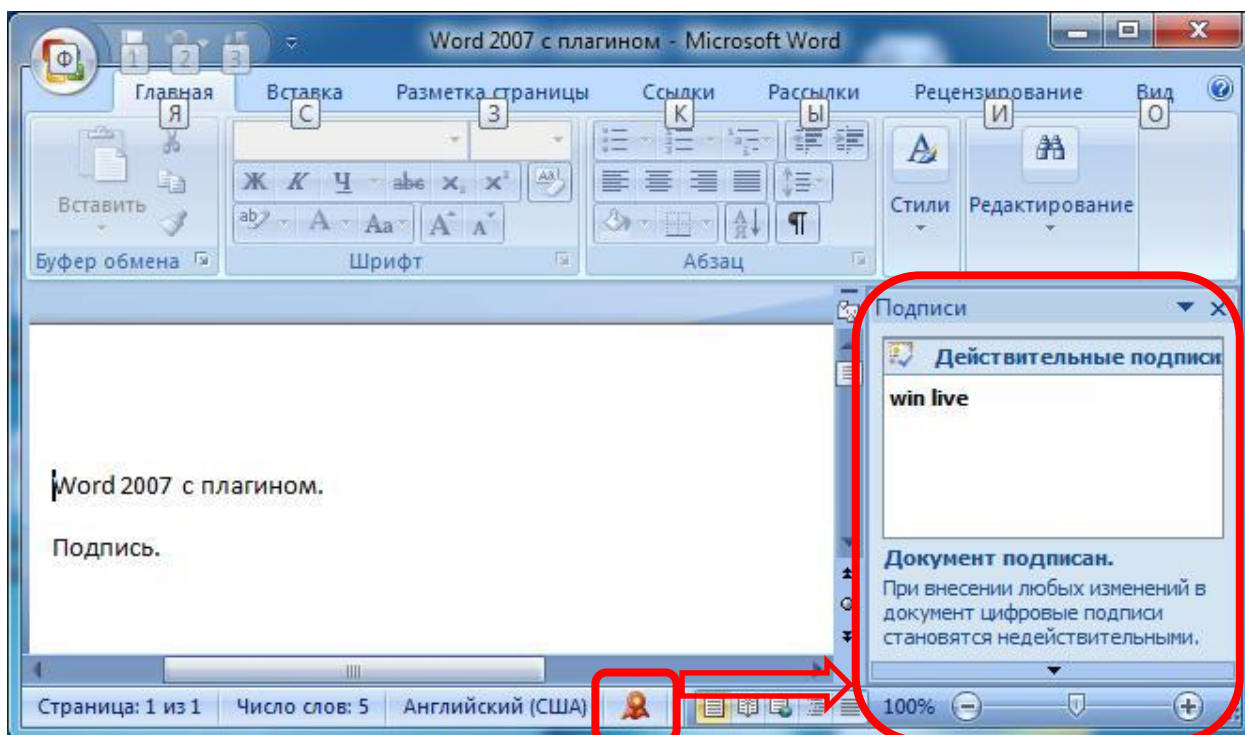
Ф 1 2 3

Word 2007 с плагином - Microsoft Word

Главная Я Вставка С Разметка страницы З Ссылки К Рассылки Ы Рецензирование И Вид О

Вставить

Буфер обмена

Ж К Ч abe $x_2$ $x^2$

Шрифт

Абзац

Стили

Редактирование

Word 2007 с плагином.

Подпись.

Подписи

Действительные подписи

win live

Документ подписан.

При внесении любых изменений в документ цифровые подписи становятся недействительными.

Страница: 1 из 1 Число слов: 5 Английский (США) 100%